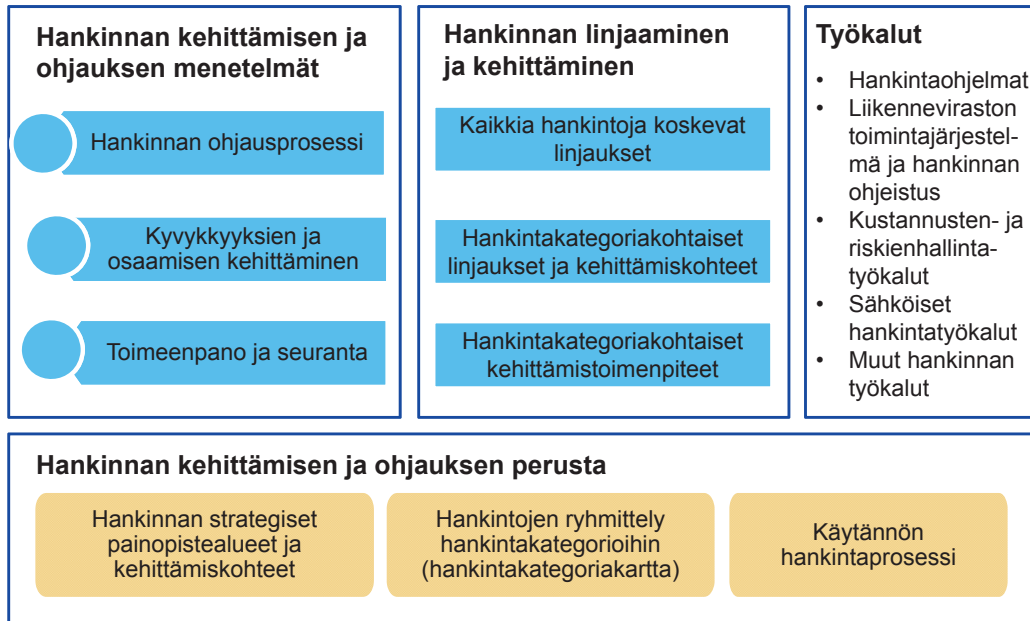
Hankinnan kehittämisen ja ohjauksen menetelmät

Hankinnan ohjausprosessi

Kyvykkyyksien ja osaamisen kehittäminen

Toimeenpano ja seuranta

Hankinnan linjaaminen ja kehittäminen

Kaikkia hankintoja koskevat linjaukset

Hankintakategoriakohtaiset linjaukset ja kehittämiskohteet

Hankintakategoriakohtaiset kehittämistoimenpiteet

Työkalut

- Hankintaohjelmat
- Liikenneviraston toimintajärjestelmä ja hankinnan ohjeistus
- Kustannusten- ja riskienhallintatyökalut
- Sähköiset hankintatyökalut
- Muut hankinnan työkalut

Hankinnan kehittämisen ja ohjauksen perusta

Hankinnan strategiset painopistealueet ja kehittämiskohteet

Hankintojen ryhmittely hankintakategorioihin (hankintakategoriakartta)

Käytännön hankintaprosessi